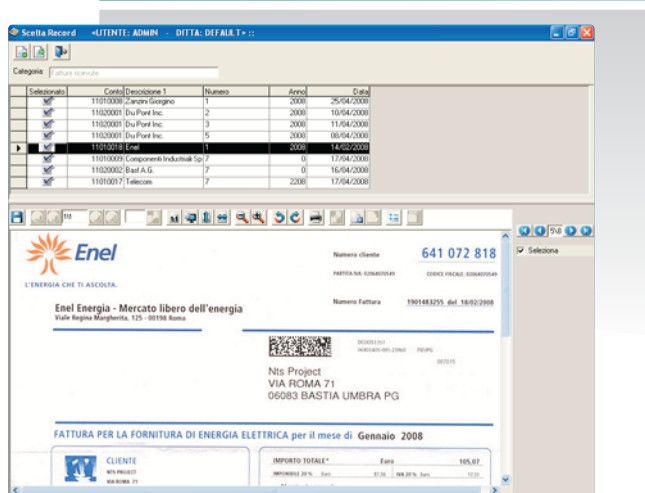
Scelta Record «UTENTE: ADMIN - DITTA: DEFAULT» ::

Categoria: Fatture ricevute

| Selezionato | Conto | Descrizione 1 | Numero | Anno | Data |
|---|---|---|---|---|---|
| ✓ | 11010008 | Zanzini Giorgino | 1 | 2008 | 25/04/2008 |
| ✓ | 11020001 | Du Pont Inc. | 2 | 2008 | 10/04/2008 |
| ✓ | 11020001 | Du Pont Inc. | 3 | 2008 | 11/04/2008 |
| ✓ | 11020001 | Du Pont Inc. | 5 | 2008 | 08/04/2008 |
| ✓ | 11010018 | Enel | 1 | 2008 | 14/02/2008 |
| ✓ | 11010009 | Componenti Industriali Sp | 7 | 0 | 17/04/2008 |
| ✓ | 11020002 | Basf A.G. | 7 | 0 | 16/04/2008 |
| ✓ | 11010017 | Telecom | 7 | 2208 | 17/04/2008 |

5/8

Seleziona

Enel

L'ENERGIA CHE TI ASCOLTA.

Numero cliente 641 072 818

PARTITA IVA: 02064070549 CODICE FISCALE: 02064070549

Numero Fattura 1901483255 del 18/02/2008

Enel Energia - Mercato libero dell'energia
Viale Regina Margherita, 125 - 00198 Roma

Nts Project
VIA ROMA 71
06083 BASTIA UMBRA PG

FATTURA PER LA FORNITURA DI ENERGIA ELETTRICA per il mese di Gennaio 2008

CLIENTE
NTS PROJECT
VIA ROMA 71

IMPORTO TOTALE* Euro 105,07
IMPONIBILE 20 % Euro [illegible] IVA 20 % Euro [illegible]